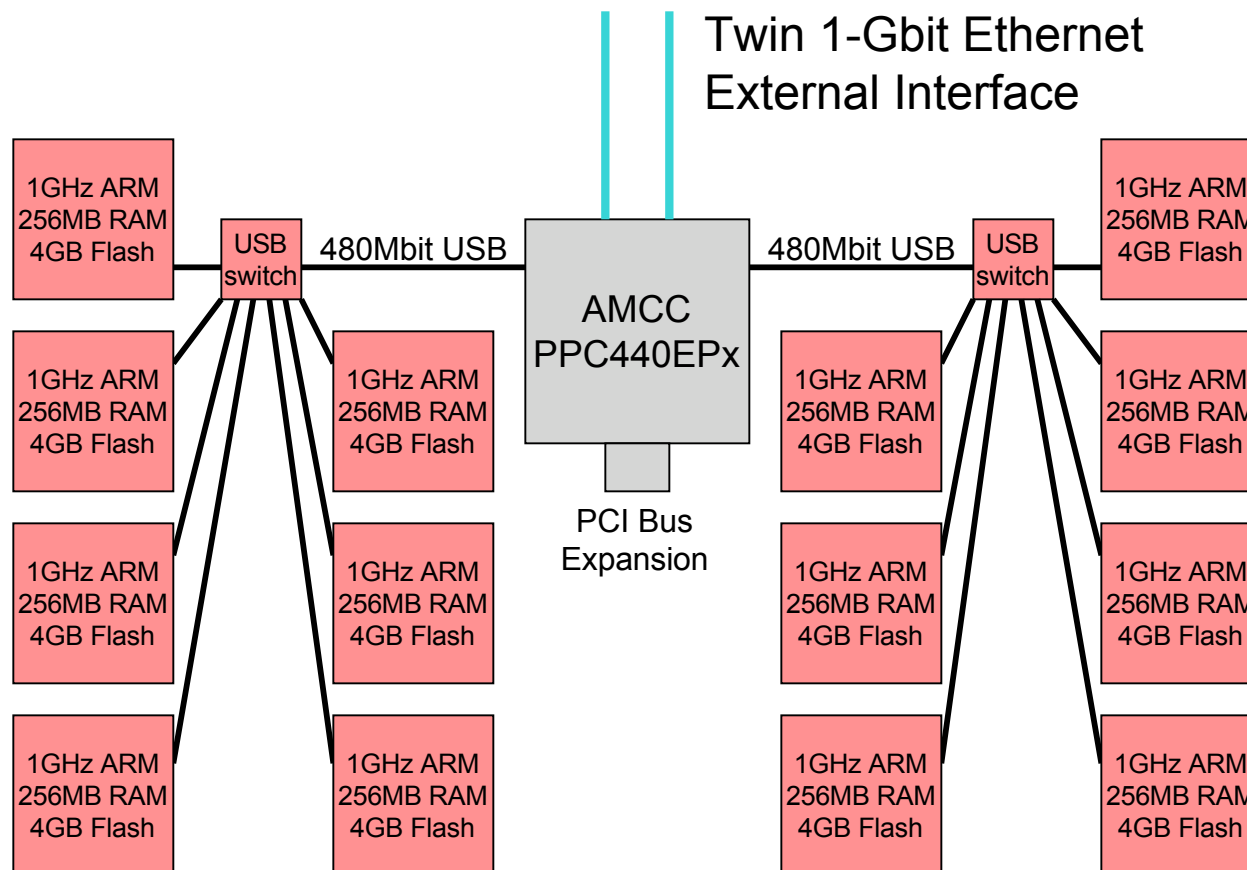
Twin 1-Gbit Ethernet External Interface

1GHz ARM
256MB RAM
4GB Flash

USB switch

480Mbit USB

AMCC
PPC440EPx

480Mbit USB

USB switch

1GHz ARM
256MB RAM
4GB Flash

1GHz ARM
256MB RAM
4GB Flash

1GHz ARM
256MB RAM
4GB Flash

PCI Bus Expansion

1GHz ARM
256MB RAM
4GB Flash

1GHz ARM
256MB RAM
4GB Flash

1GHz ARM
256MB RAM
4GB Flash

1GHz ARM
256MB RAM
4GB Flash

1GHz ARM
256MB RAM
4GB Flash

1GHz ARM
256MB RAM
4GB Flash

1GHz ARM
256MB RAM
4GB Flash

1GHz ARM
256MB RAM
4GB Flash

1GHz ARM
256MB RAM
4GB Flash

1GHz ARM
256MB RAM
4GB Flash